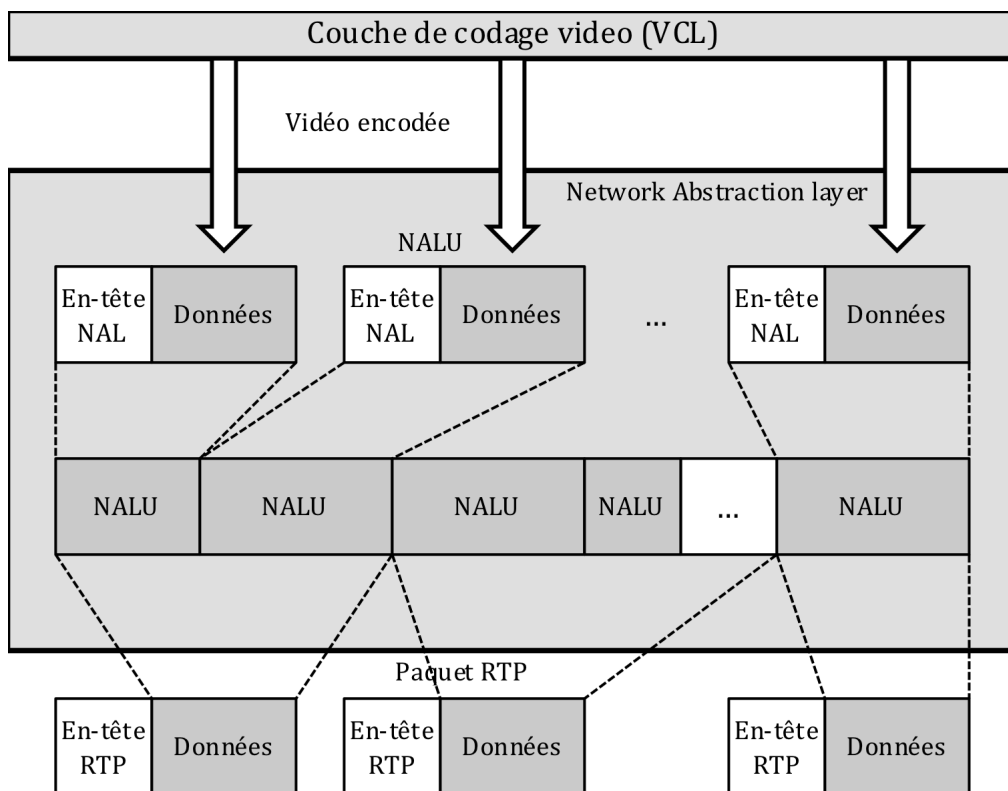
Couche de codage video (VCL)

Vidéo encodée

Network Abstraction layer

NALU

| En-tête NAL | Données |
|---|---|

| En-tête NAL | Données |
|---|---|

...

| En-tête NAL | Données |
|---|---|

| NALU | NALU | NALU | NALU | ... | NALU |
|---|---|---|---|---|---|

Paquet RTP

| En-tête RTP | Données |
|---|---|

| En-tête RTP | Données |
|---|---|

| En-tête RTP | Données |
|---|---|